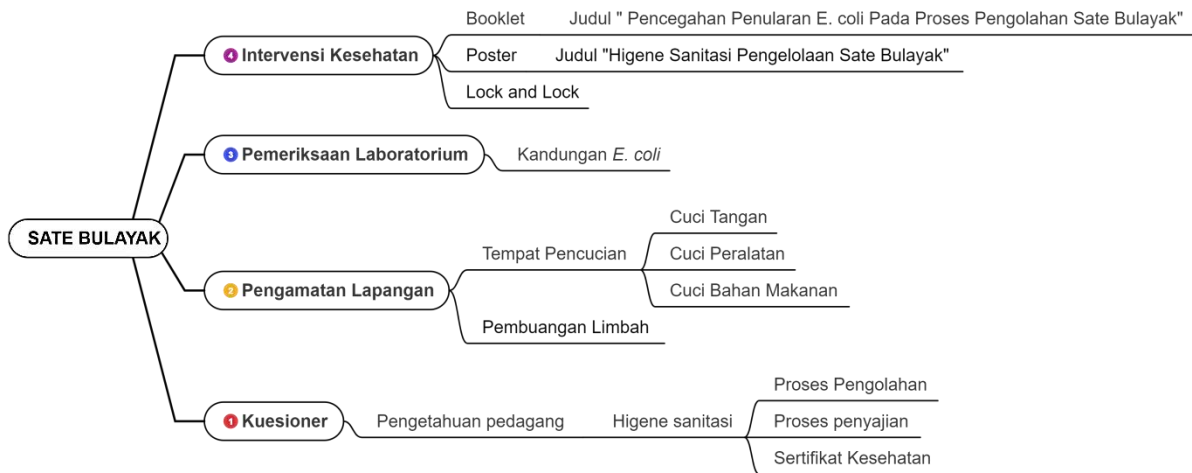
SATE BULAYAK

4 Intervensi Kesehatan
Booklet Judul " Pencegahan Penularan E. coli Pada Proses Pengolahan Sate Bulayak"
Poster Judul "Higene Sanitasi Pengelolaan Sate Bulayak"
Lock and Lock

3 Pemeriksaan Laboratorium
Kandungan E. coli

2 Pengamatan Lapangan
Tempat Pencucian
Cuci Tangan
Cuci Peralatan
Cuci Bahan Makanan
Pembuangan Limbah

1 Kuesioner
Pengetahuan pedagang
Higene sanitasi
Proses Pengolahan
Proses penyajian
Sertifikat Kesehatan